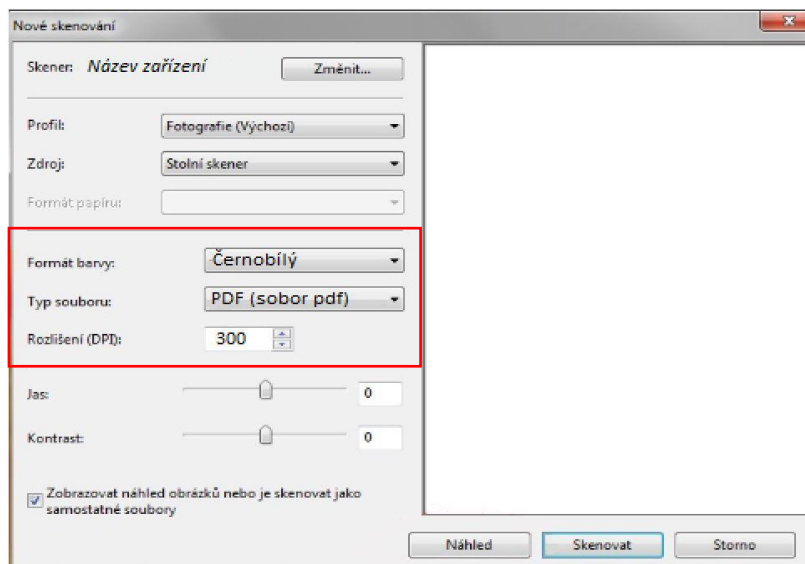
Nové skenování

Skener: Název zařízení

Změnit...

Profil: Fotografie (Výchozí)

Zdroj: Stolní skener

Formát papíru:

Formát barvy: Černobílý

Typ souboru: PDF (sobor pdf)

Rozlišení (DPI): 300

Jas: 0

Kontrast: 0

Zobrazovat náhled obrázků nebo je skenovat jako samostatné soubory

Náhled

Skenovat

Storno